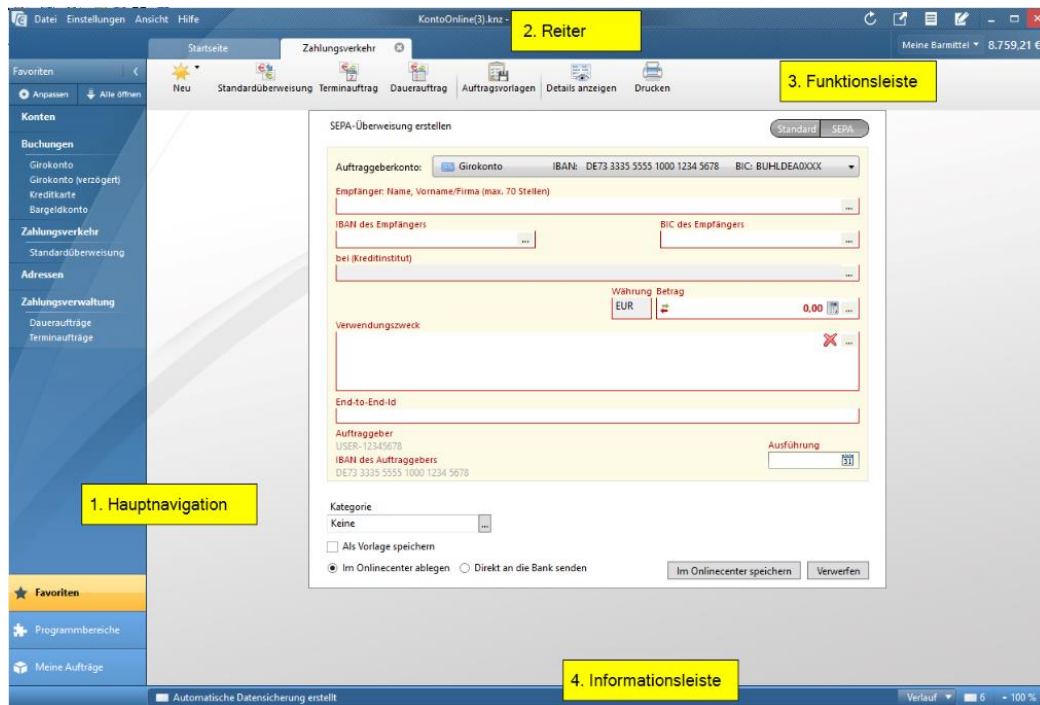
Datei Einstellungen Ansicht Hilfe

KontoOnline(3).knz -

2. Reiter

Meine Barmittel ▾ 8.759,21 €

Startseite

Zahlungsverkehr

Favoriten

Anpassen

Alle öffnen

Neu

Standardüberweisung

Terminauftrag

Dauerauftrag

Auftragsvorlagen

Details anzeigen

Drucken

3. Funktionsleiste

Konten

Buchungen

Girokonto

Girokonto (verzögert)

Kreditkarte

Bargeldkonto

Zahlungsverkehr

Standardüberweisung

Adressen

Zahlungsverwaltung

Daueraufträge

Terminaufträge

SEPA-Überweisung erstellen

Standard SEPA

Auftraggeberkonto: Girokonto IBAN: DE73 3335 5555 1000 1234 5678 BIC: BUHLDEA0XXX

Empfänger: Name, Vorname/Firma (max. 70 Stellen)

IBAN des Empfängers

BIC des Empfängers

bei (Kreditinstitut)

Währung Betrag

EUR

0,00

Verwendungszweck

End-to-End-Id

Auftraggeber

USER-12345678

IBAN des Auftraggebers

DE73 3335 5555 1000 1234 5678

Ausführung

1. Hauptnavigation

Kategorie

Keine

Als Vorlage speichern

Im Onlinecenter ablegen

Direkt an die Bank senden

Im Onlinecenter speichern

Verwerfen

Favoriten

Programmbereiche

Meine Aufträge

4. Informationsleiste

Automatische Datensicherung erstellt

Verlauf ▾ 6 100 %